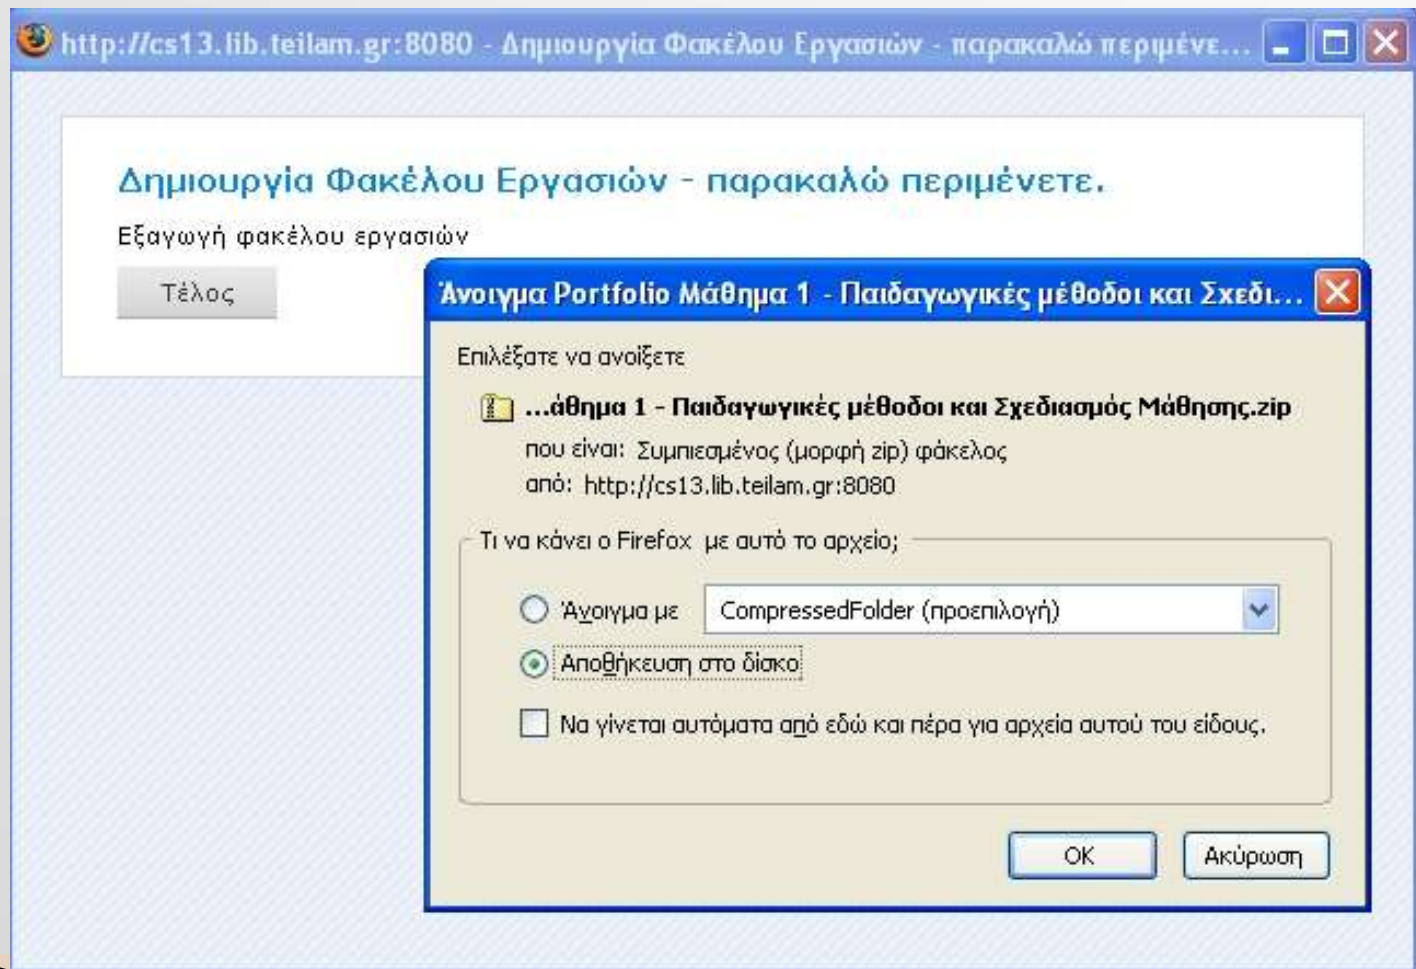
http://cs13.lib.teilam.gr:8080 - Δημιουργία Φακέλου Εργασιών - παρακαλώ περιμένε...

Δημιουργία Φακέλου Εργασιών - παρακαλώ περιμένετε.

Εξαγωγή φακέλου εργασιών

Τέλος

Άνοιγμα Portfolio Μάθημα 1 - Παιδαγωγικές μέθοδοι και Σχεδι...

Επιλέξατε να ανοίξετε

...άθημα 1 - Παιδαγωγικές μέθοδοι και Σχεδιασμός Μάθησης.zip

που είναι: Συμπιεσμένος (μορφή zip) φάκελος

από: http://cs13.lib.teilam.gr:8080

Τι να κάνει ο Firefox με αυτό το αρχείο;

Άνοιγμα με CompressedFolder (προεπιλογή)

Αποθήκευση στο δίσκο

Να γίνεται αυτόματα από εδώ και πέρα για αρχεία αυτού του είδους.

OK

Ακύρωση